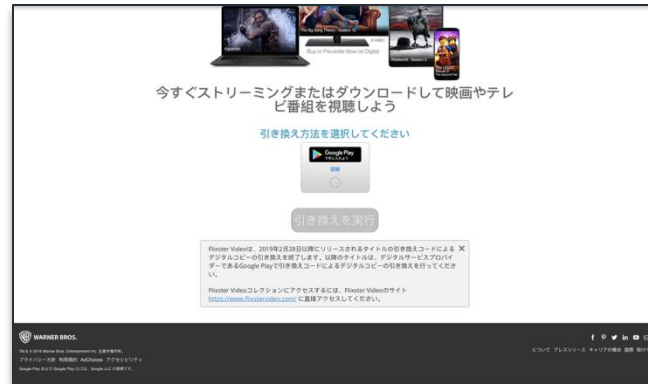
The Big Bang Theory - Season 12

Buy on Pre-order Now on Digital

Westworld - Season 2

The LEGO Movie 2: The Second Part

今すぐストリーミングまたはダウンロードして映画やテレビ番組を視聴しよう

引き換え方法を選択してください

Google Play

詳細

引き換えを実行

Flixster Videoは、2019年2月28日以降にリリースされるタイトルの引き換えコードによるデジタルコピーの引き換えを終了します。以降のタイトルは、デジタルサービスプロバイダーであるGoogle Playで引き換えコードによるデジタルコピーの引き換えを行ってください。

Flixster Videoコレクションにアクセスするには、Flixster Videoのサイト https://www.flixstervideo.com/ に直接アクセスしてください。

WARNER BROS.

TM & © 2019 Warner Bros. Entertainment Inc. 全著作権所有。

プライバシー方針 利用規約 AdChoices アクセシビリティ

Google Play および Google Play ロゴは、Google LLC の商標です。

について プレスリリース キャリアの機会 国際 助け